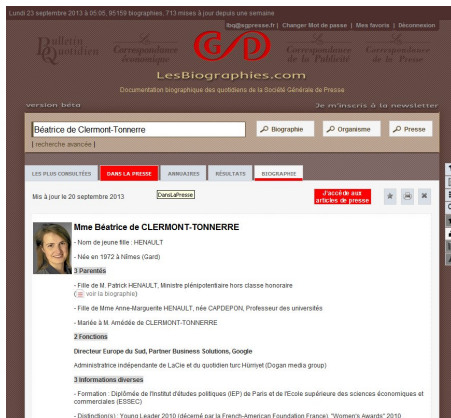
Lundi 23 septembre 2013 à 05:05, 95159 biographies, 713 mises à jour depuis une semaine

lbg@sgpresse.fr | Changer Mot de passe | Mes favoris | Déconnexion

Bulletin Quotidien

La Correspondance économique

CGD

La Correspondance de la Publicité

La Correspondance de la Presse

LesBiographies.com

Documentation biographique des quotidiens de la Société Générale de Presse

version béta

Je m'inscris à la newsletter

Béatrice de Clermont-Tonnerre

Biographie

Organisme

Presse

| recherche avancée |

LES PLUS CONSULTÉES

DANS LA PRESSE

ANNUAIRES

RÉSULTATS

BIOGRAPHIE

Mis à jour le 20 septembre 2013

DansLaPresse

J'accède aux articles de presse

Mme Béatrice de CLERMONT-TONNERRE

- Nom de jeune fille : HENAULT

- Née en 1972 à Nîmes (Gard)

3 Parentés

- Fille de M. Patrick HENAULT, Ministre plénipotentiaire hors classe honoraire (voir la biographie)

- Fille de Mme Anne-Marguerite HENAULT, née CAPDEPON, Professeur des universités

- Mariée à M. Amédée de CLERMONT-TONNERRE

2 Fonctions

Directeur Europe du Sud, Partner Business Solutions, Google

Administratrice indépendante de LaCie et du quotidien turc Hürriyet (Dogan media group)

3 Informations diverses

- Formation : Diplômée de l'Institut d'études politiques (IEP) de Paris et de l'Ecole supérieure des sciences économiques et commerciales (ESSEC)

- Distinction(s) : Young Leader 2010 (décerné par la French-American Foundation France), "Women's Awards" 2010